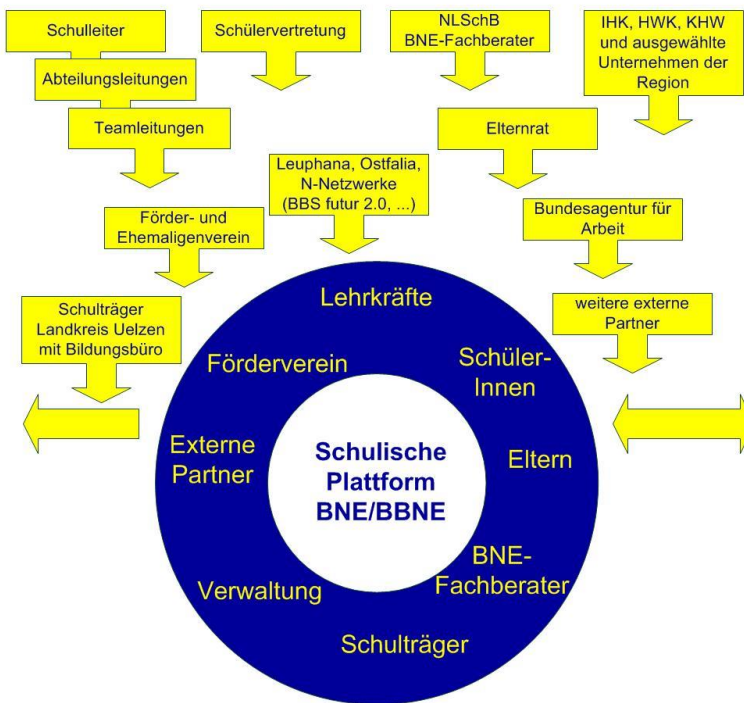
Schulleiter

Abteilungsleitungen

Teamleitungen

Schülervertretung

NLSchB
BNE-Fachberater

IHK, HWK, KHW und ausgewählte Unternehmen der Region

Elternrat

Leuphana, Ostfalia, N-Netzwerke (BBS futur 2.0, ...)

Förder- und Ehemaligenverein

Bundesagentur für Arbeit

Schulträger Landkreis Uelzen mit Bildungsbüro

weitere externe Partner

Lehrkräfte

Förderverein

Schüler-Innen

Externe Partner

Eltern

Schulische Plattform BNE/BBNE

BNE-Fachberater

Verwaltung

Schulträger